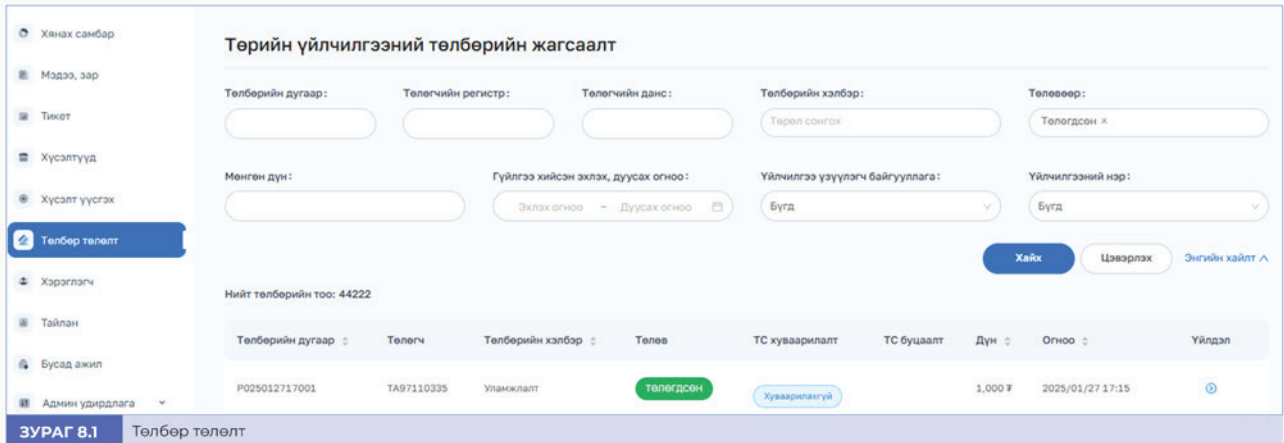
Хянах самбар
Мэдээ, зар
Тикет
Хүсэлтүүд
Хүсэлт үүсгэх
Төлбөр төлөлт
Хэрэглэгч
Тайлан
Бусад ажил
Админ удирдлага

Төрийн үйлчилгээний төлбөрийн жагсаалт

Төлбөрийн дугаар:
Төлөгчийн регистр:
Төлөгчийн данс:
Төлбөрийн хэлбэр:
Төрөл сонгох
Төлөвөөр:
Төлөгдсөн ×

Мөнгөн дүн:
Гүйлгээ хийсэн эхлэх, дуусах огноо:
Эхлэх огноо ~ Дуусах огноо
Үйлчилгээ үзүүлэгч байгууллага:
Бүгд
Үйлчилгээний нэр:
Бүгд

Хайх
Цэвэрлэх
Энгийн хайлт

Нийт төлбөрийн тоо: 44222

| Төлбөрийн дугаар | Төлөгч | Төлбөрийн хэлбэр | Төлөв | ТС хуваарилалт | ТС буцаалт | Дүн | Огноо | Үйлдэл |
|---|---|---|---|---|---|---|---|---|
| P025012717001 | TA97110335 | Уламжлалт | төлөгдсөн | Хуваарилахгүй | | 1,000 ₮ | 2025/01/27 17:15 | |

ЗУРАГ 8.1 Төлбөр төлөлт